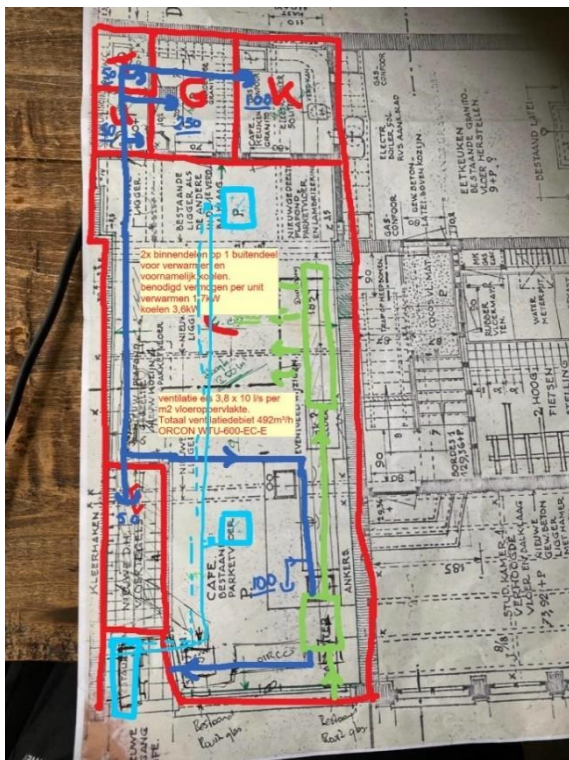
2x binnendelen op 1 buitendeel voor verwarmen en voornamelijk koelen. benodigd vermogen per unit verwarmen 1,7kW koelen 3,6kW

ventilatie e.s. 3,8 x 10 l/s per m2 vloeroppervlakte. Totaal ventilatiedebiet 492m³/h ORCON WTU-600-EC-E

G

K

P.

P. 100

DER

CAFE BESTAANDE PARKET

BESTAANDE LIGGER ALS ANDERE

NIEUWE DR. VLOERTEGELS

KLEERHAKEN

ANKERS

BESTAANDE LATEI

EETKEUKEN GRANITO VLOER HERSTELLEN

ELECTR. GAS CONFOOR

STUD. KAMER

2 HOOG FIETSEN STELLING

BORDES

NIEUWE VLOER

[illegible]